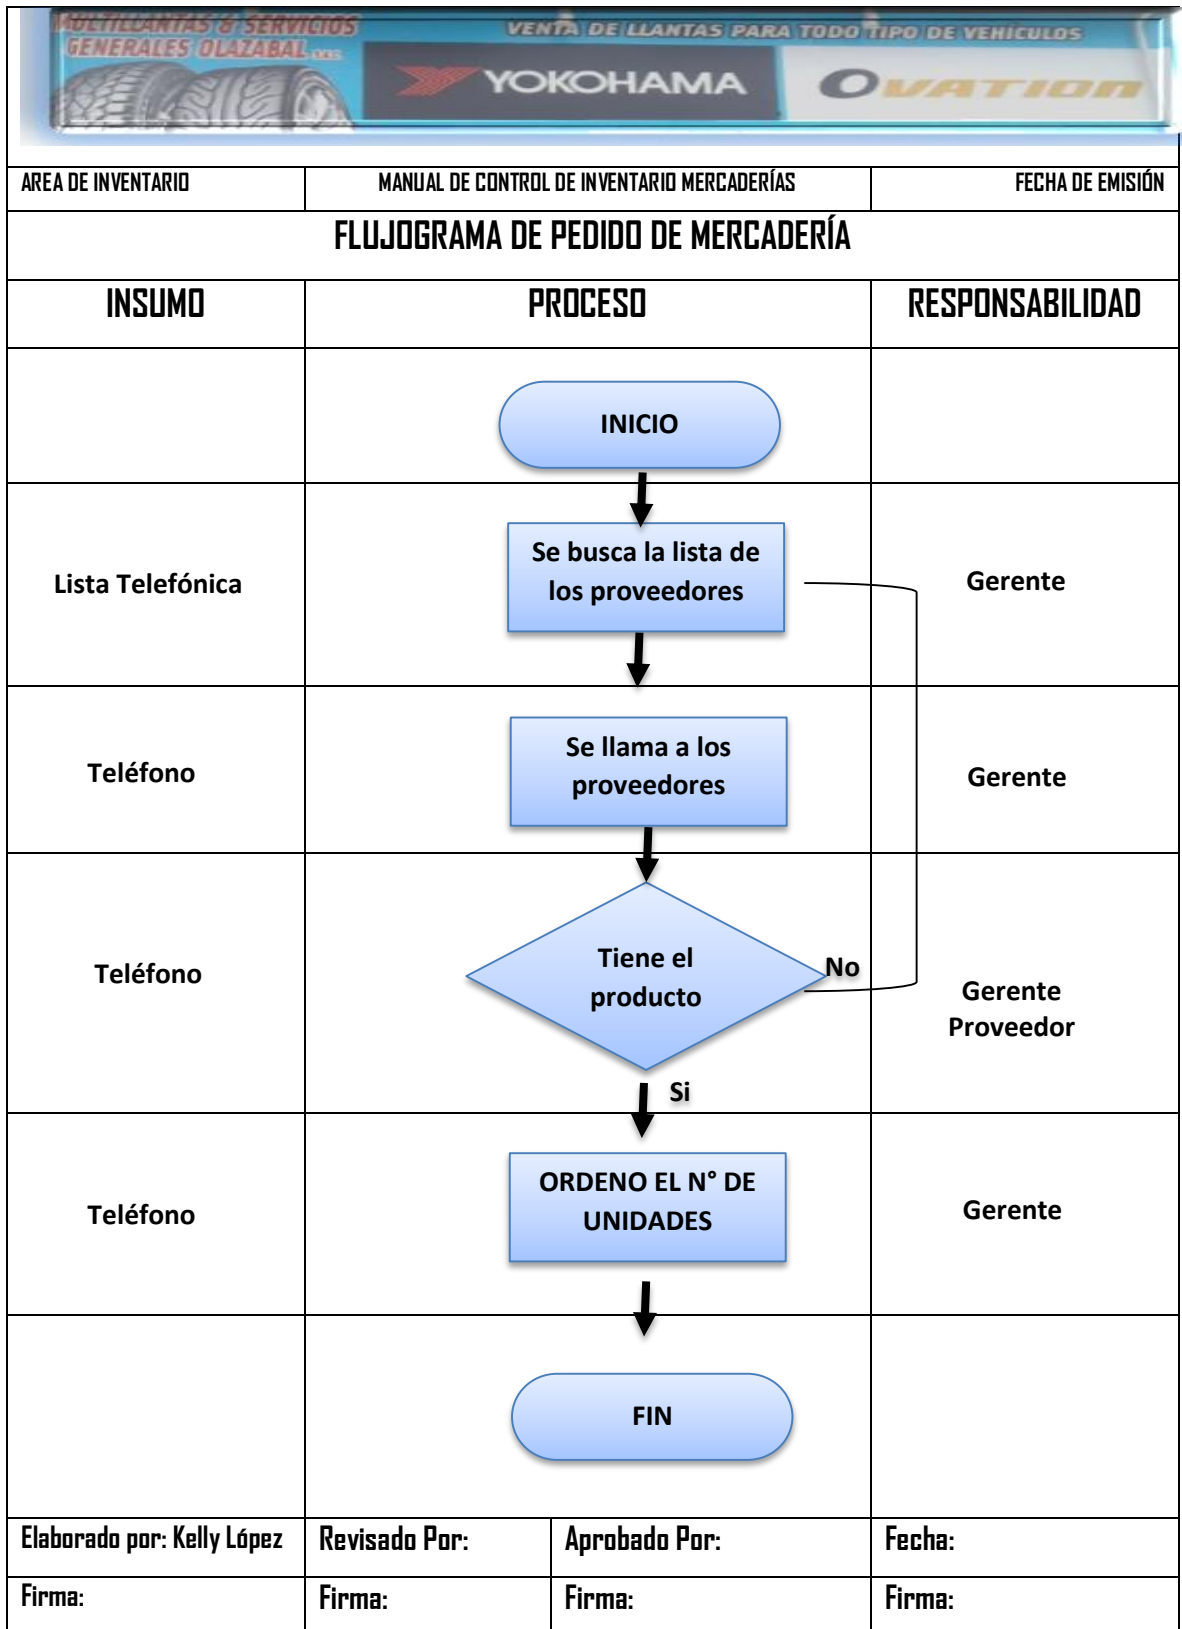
MULTILLANTAS & SERVICIOS GENERALES OLAZABAL S.A.S

VENTA DE LLANTAS PARA TODO TIPO DE VEHICULOS

YOKOHAMA

OVATION

| AREA DE INVENTARIO | MANUAL DE CONTROL DE INVENTARIO MERCADERÍAS | FECHA DE EMISIÓN |
|---|---|---|

FLUJOGRAMA DE PEDIDO DE MERCADERÍA

| INSUMO | PROCESO | RESPONSABILIDAD |
|---|---|---|
| | INICIO | |
| Lista Telefónica | Se busca la lista de los proveedores | Gerente |
| Teléfono | Se llama a los proveedores | Gerente |
| Teléfono | Tiene el producto<br>No<br>Si | Gerente<br>Proveedor |
| Teléfono | ORDENO EL N° DE UNIDADES | Gerente |
| | FIN | |

| Elaborado por: Kelly López | Revisado Por: | Aprobado Por: | Fecha: |
|---|---|---|---|
| Firma: | Firma: | Firma: | Firma: |